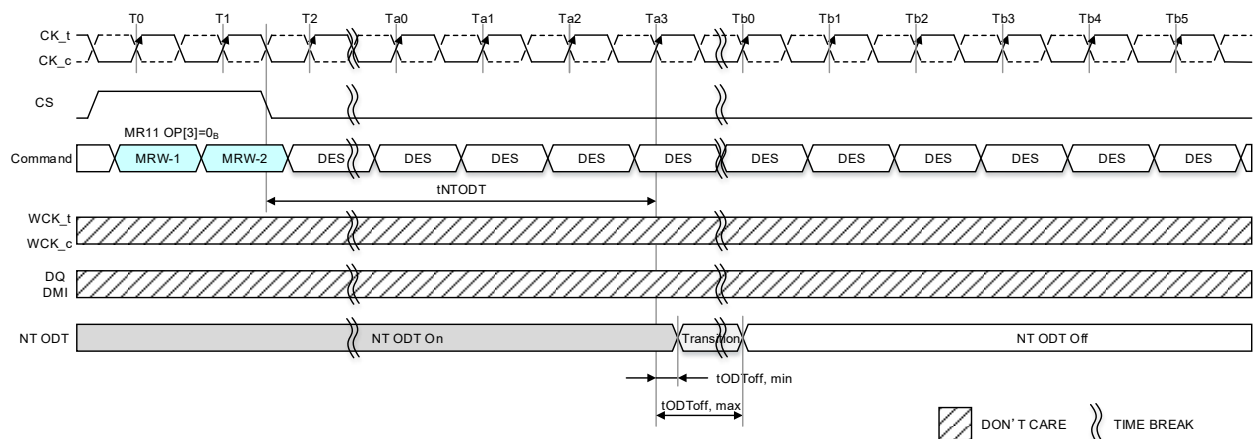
T0 T1 T2 Ta0 Ta1 Ta2 Ta3 Tb0 Tb1 Tb2 Tb3 Tb4 Tb5

CK_t
CK_c

CS

MR11 OP[3]=$0_B$

Command MRW-1 MRW-2 DES DES DES DES DES DES DES DES DES DES DES

tNTODT

WCK_t
WCK_c

DQ
DMI

NT ODT NT ODT On Transition NT ODT Off

tODToff, min

tODToff, max

DON'T CARE TIME BREAK